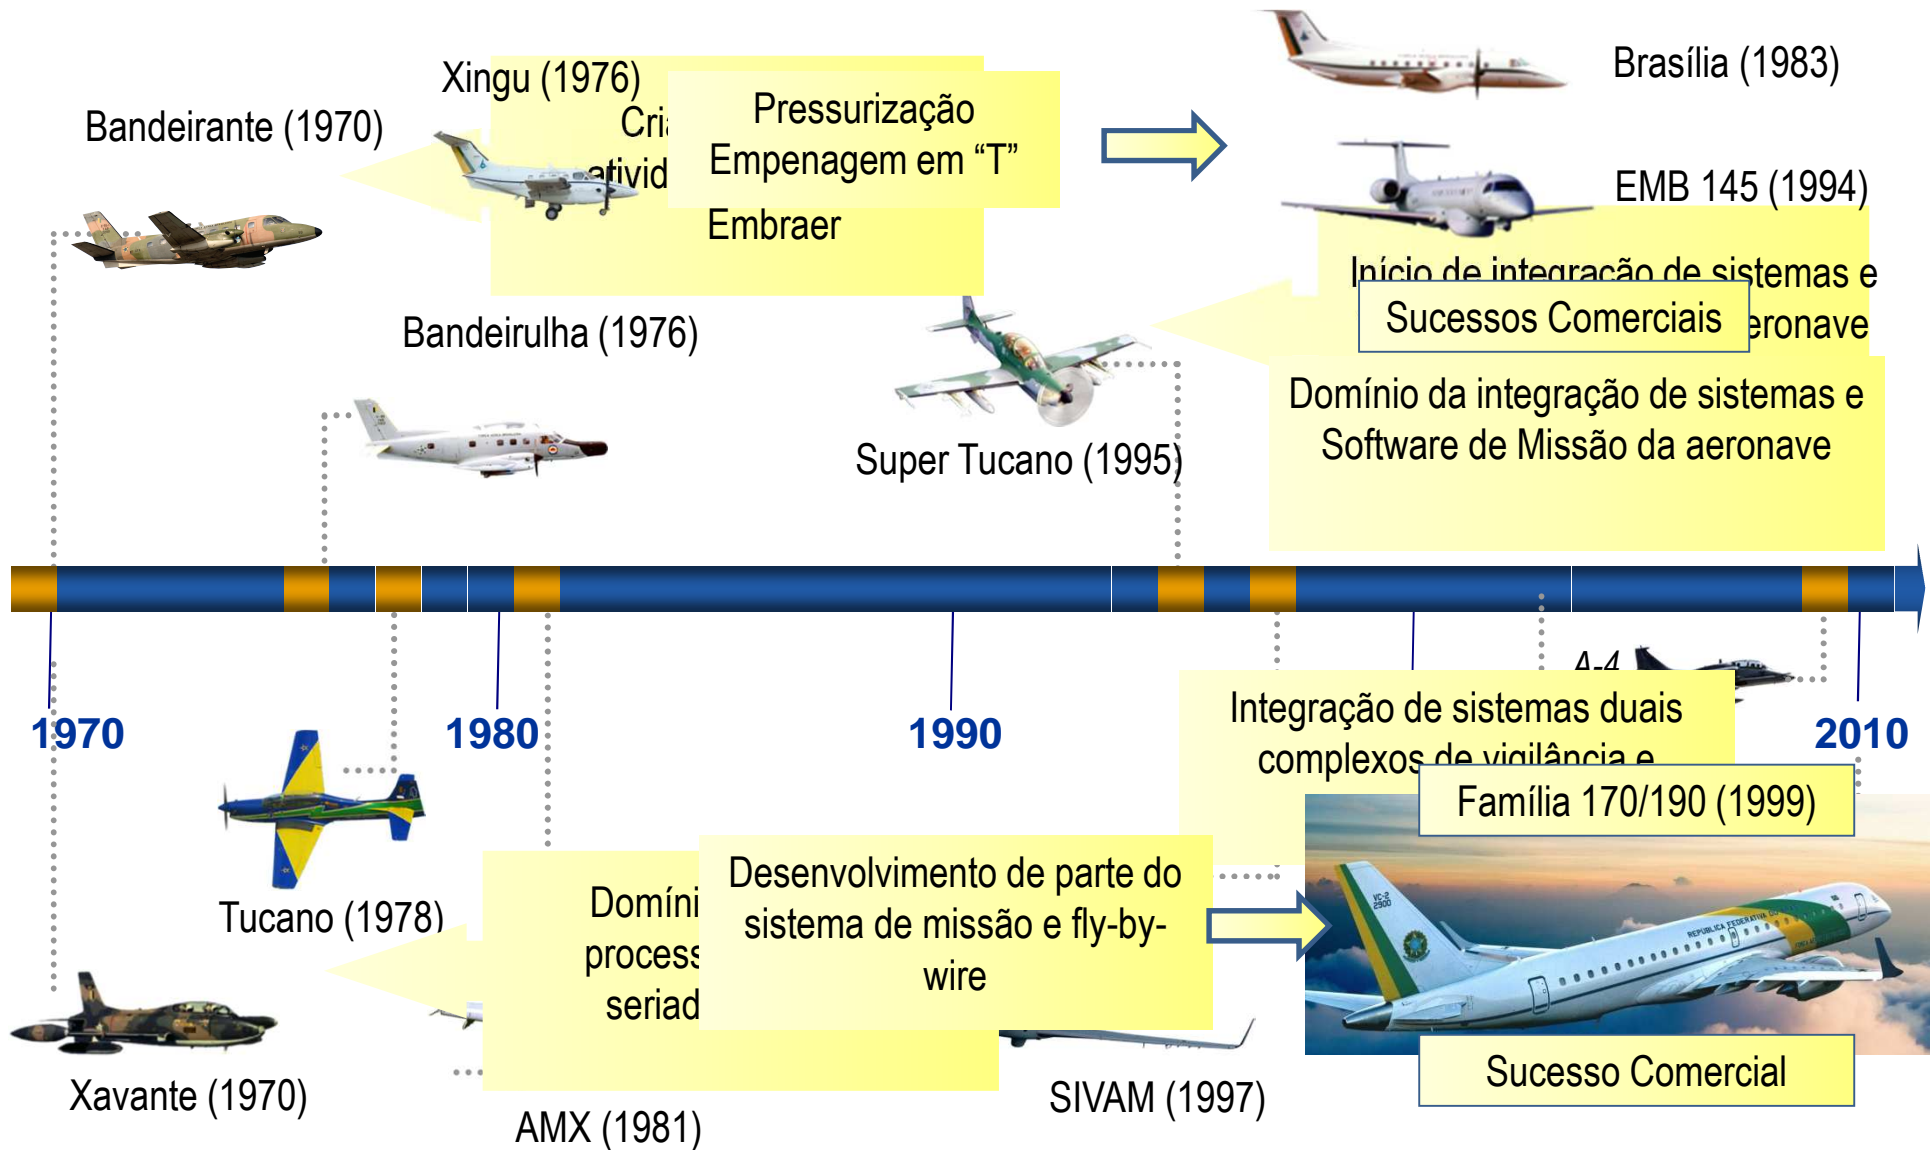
Xingu (1976)

Bandeirante (1970)

Cri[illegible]

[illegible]ativid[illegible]

Pressurização

Empenagem em "T"

Embraer

Brasília (1983)

EMB 145 (1994)

Início de integração de sistemas e

Sucessos Comerciais

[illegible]eronave

Bandeirulha (1976)

Domínio da integração de sistemas e Software de Missão da aeronave

Super Tucano (1995)

1970

1980

1990

A-4

2010

Integração de sistemas duais complexos de vigilância e

Família 170/190 (1999)

Tucano (1978)

Domíni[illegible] process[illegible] seriad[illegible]

Desenvolvimento de parte do sistema de missão e fly-by-wire

Xavante (1970)

AMX (1981)

SIVAM (1997)

Sucesso Comercial